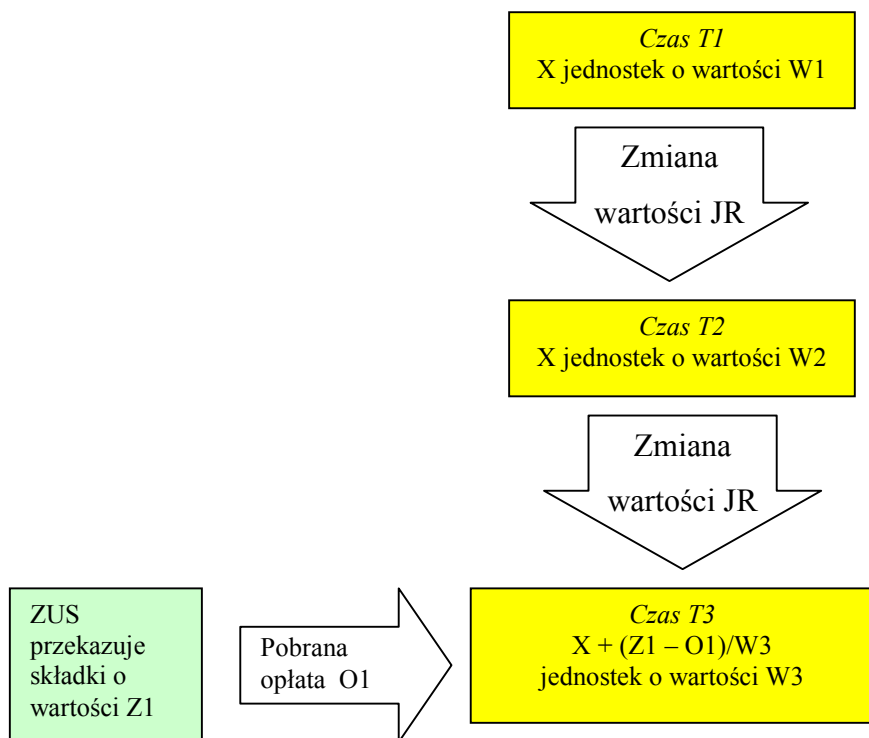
Czas T1
X jednostek o wartości W1

Zmiana wartości JR

Czas T2
X jednostek o wartości W2

Zmiana wartości JR

ZUS przekazuje składki o wartości Z1

Pobrana opłata O1

Czas T3
X + (Z1 – O1)/W3 jednostek o wartości W3